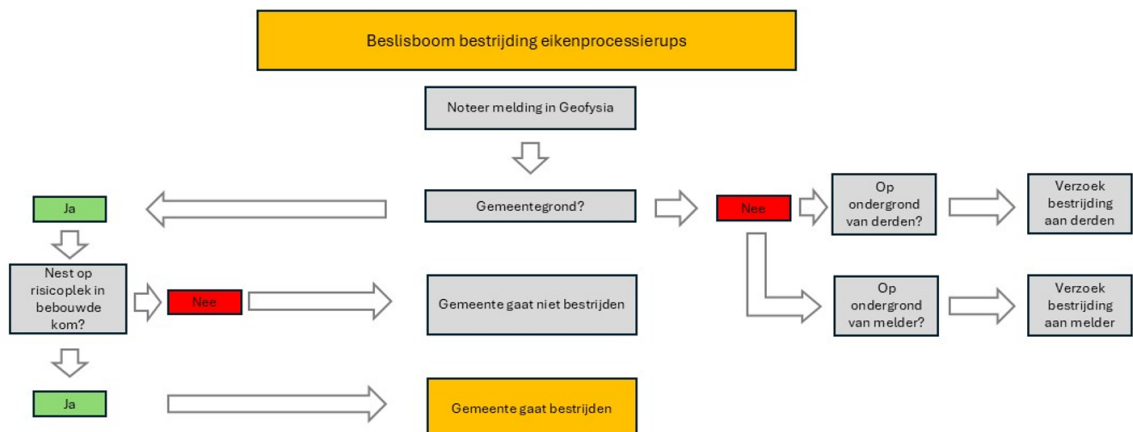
Beslisboom bestrijding eikenprocessierups

Noteer melding in Geofysia

Gemeentegrond?

Ja

Nest op risicoplek in bebouwde kom?

Nee

Gemeente gaat niet bestrijden

Ja

Gemeente gaat bestrijden

Nee

Op ondergrond van derden?

Verzoek bestrijding aan derden

Op ondergrond van melder?

Verzoek bestrijding aan melder